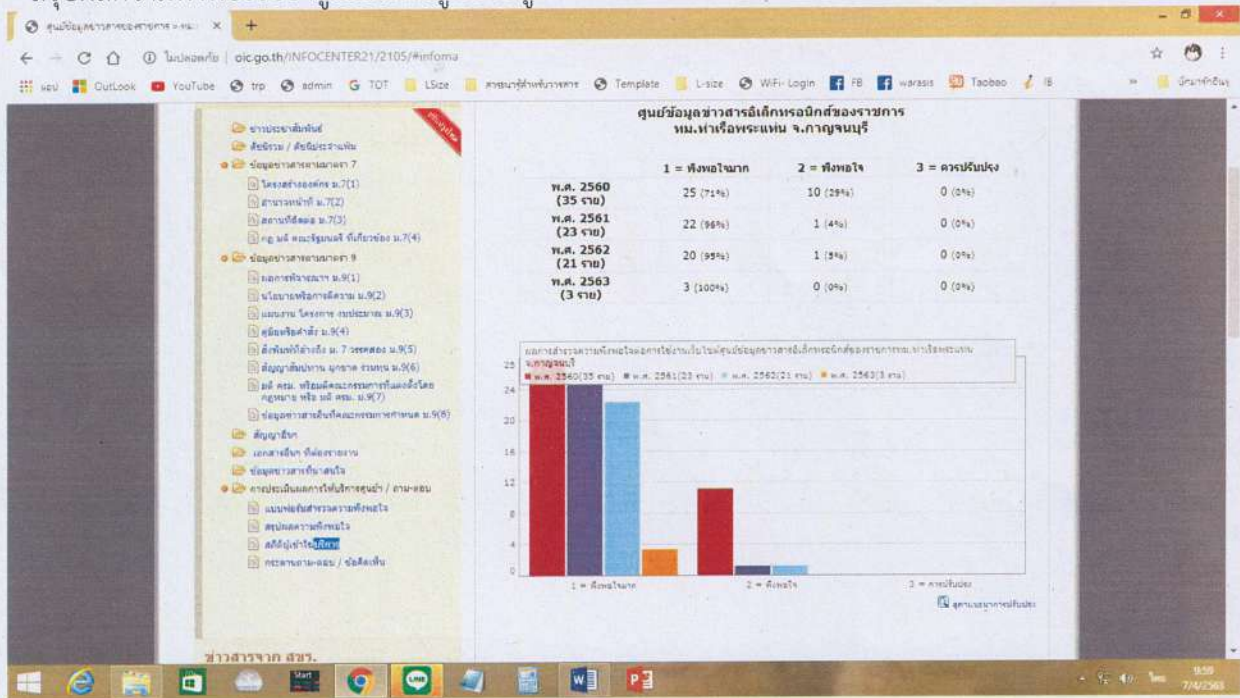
ศูนย์ข้อมูลข่าวสารของราชการ » หม. ×

ไม่ปลอดภัย | oic.go.th/INFOCENTER21/2105/#informa

แอป OutLook YouTube trp admin TOT LSize สายธารู้สำหรับราชการ Template L-size WiFi-Login FB warasis Taobao IB

ข่าวประชาสัมพันธ์
คำขวัญ / สัญลักษณ์ประจำหน่วย
ข้อมูลข่าวสารตามมาตรา 7
โครงสร้างองค์กร ม.7(1)
อำนาจหน้าที่ ม.7(2)
สถานที่ติดต่อ ม.7(3)
กฎ มติ ครม.ข้อบังคับ ที่เกี่ยวข้อง ม.7(4)
ข้อมูลข่าวสารตามมาตรา 9
ผลการพิจารณา ม.9(1)
นโยบายหรือการตีความ ม.9(2)
แผนงาน โครงการ งบประมาณ ม.9(3)
คู่มือหรือคำสั่ง ม.9(4)
สิ่งพิมพ์ที่อ้างถึง ม. 7 วรรคสอง ม.9(5)
สัญญาสัมปทาน ผูกขาด ร่วมทุน ม.9(6)
มติ ครม. หรือมติคณะกรรมการที่แต่งตั้งโดยกฎหมาย หรือ มติ ครม. ม.9(7)
ข้อมูลข่าวสารอื่นที่คณะกรรมการกำหนด ม.9(8)
สัญญาอื่นๆ
เอกสารอื่นๆ ที่ต้องรายงาน
ข้อมูลข่าวสารที่น่าสนใจ
การประเมินผลการให้บริการศูนย์ฯ / ถาม-ตอบ
แบบฟอร์มสำรวจความพึงพอใจ
สรุปผลความพึงพอใจ
สถิติผู้เข้าใช้บริการ
กระดานถาม-ตอบ / ข้อคิดเห็น

ข่าวสารจาก สขร.

ศูนย์ข้อมูลข่าวสารอิเล็กทรอนิกส์ของราชการ
ทม.ท่าเรือพระแท่น จ.กาญจนบุรี

| | 1 = พึงพอใจมาก | 2 = พึงพอใจ | 3 = ควรปรับปรุง |
|---|---|---|---|
| พ.ศ. 2560 (35 ราย) | 25 (71%) | 10 (29%) | 0 (0%) |
| พ.ศ. 2561 (23 ราย) | 22 (96%) | 1 (4%) | 0 (0%) |
| พ.ศ. 2562 (21 ราย) | 20 (95%) | 1 (5%) | 0 (0%) |
| พ.ศ. 2563 (3 ราย) | 3 (100%) | 0 (0%) | 0 (0%) |

ผลการสำรวจความพึงพอใจผลการใช้งานเว็บไซต์ศูนย์ข้อมูลข่าวสารอิเล็กทรอนิกส์ของราชการทม.ท่าเรือพระแท่น จ.กาญจนบุรี
พ.ศ. 2560(35 ราย) พ.ศ. 2561(23 ราย) พ.ศ. 2562(21 ราย) พ.ศ. 2563(3 ราย)

28 24 20 16 12 8 4 0

1 = พึงพอใจมาก 2 = พึงพอใจ 3 = ควรปรับปรุง

สูตรแบบสอบถามการปรับปรุง

9:59
7/4/2563